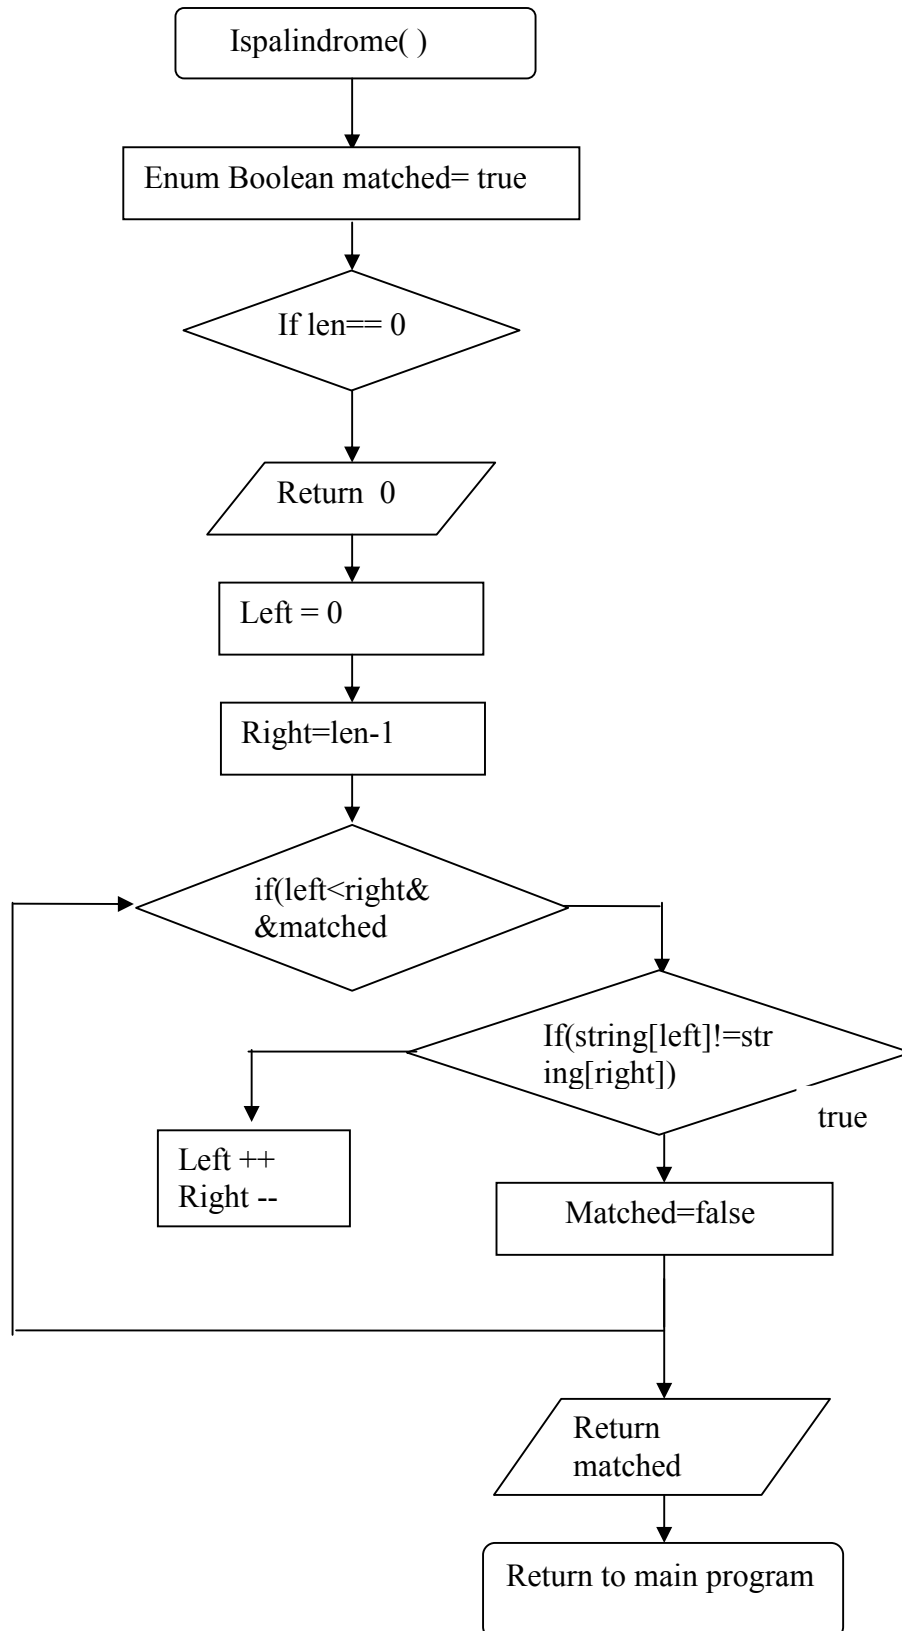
Ispalindrome( )

Enum Boolean matched= true

If len== 0

Return 0

Left = 0

Right=len-1

if(left<right&&matched

If(string[left]!=string[right])

true

Left ++
Right --

Matched=false

Return matched

Return to main program